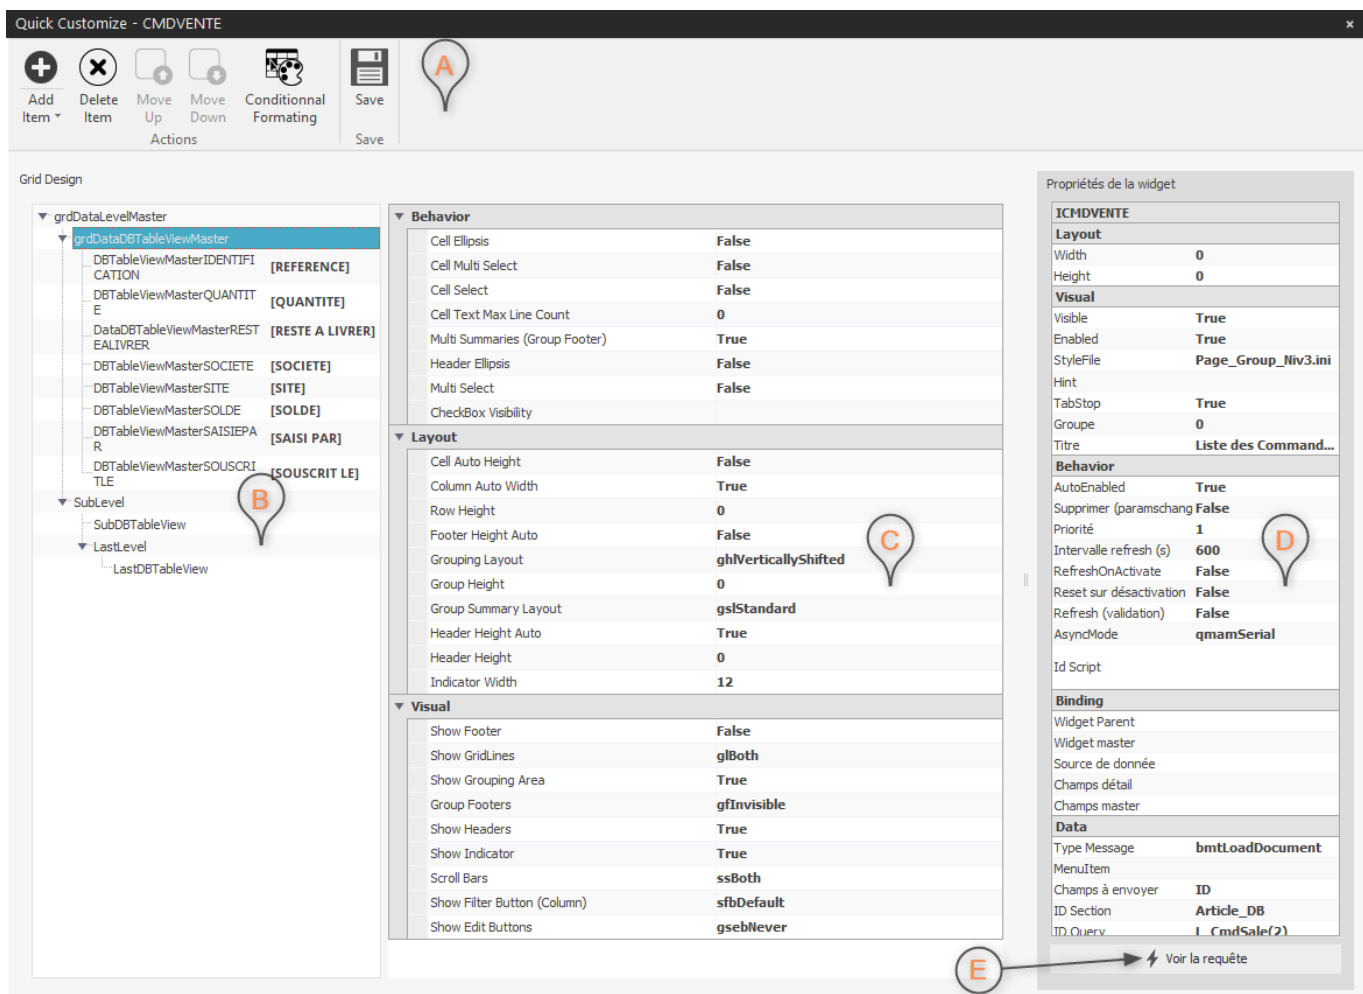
Quick Customize - CMDVENTE
×

Add Item
Delete Item
Move Up
Move Down
Conditionnal Formating
Actions
Save
Save

A

Grid Design

grdDataLevelMaster
grdDataDBTableViewMaster

| | |
|---|---|
| DBTableViewMasterIDENTIFICATION | [REFERENCE] |
| DBTableViewMasterQUANTITE | [QUANTITE] |
| DataDBTableViewMasterRESTEALIVRER | [RESTE A LIVRER] |
| DBTableViewMasterSOCIETE | [SOCIETE] |
| DBTableViewMasterSITE | [SITE] |
| DBTableViewMasterSOLDE | [SOLDE] |
| DBTableViewMasterSAISIEPAR | [SAISI PAR] |
| DBTableViewMasterSOUSCRITLE | [SOUSCRIT LE] |

SubLevel
SubDBTableView
LastLevel
LastDBTableView

B

Behavior

| | |
|---|---|
| Cell Ellipsis | False |
| Cell Multi Select | False |
| Cell Select | False |
| Cell Text Max Line Count | 0 |
| Multi Summaries (Group Footer) | True |
| Header Ellipsis | False |
| Multi Select | False |
| CheckBox Visibility | |

Layout

| | |
|---|---|
| Cell Auto Height | False |
| Column Auto Width | True |
| Row Height | 0 |
| Footer Height Auto | False |
| Grouping Layout | ghlVerticallyShifted |
| Group Height | 0 |
| Group Summary Layout | gslStandard |
| Header Height Auto | True |
| Header Height | 0 |
| Indicator Width | 12 |

Visual

| | |
|---|---|
| Show Footer | False |
| Show GridLines | glBoth |
| Show Grouping Area | True |
| Group Footers | gfInvisible |
| Show Headers | True |
| Show Indicator | True |
| Scroll Bars | ssBoth |
| Show Filter Button (Column) | sfbDefault |
| Show Edit Buttons | gsebNever |

C

Propriétés de la widget

ICMDVENTE
Layout

| | |
|---|---|
| Width | 0 |
| Height | 0 |

Visual

| | |
|---|---|
| Visible | True |
| Enabled | True |
| StyleFile | Page_Group_Niv3.ini |
| Hint | |
| TabStop | True |
| Groupe | 0 |
| Titre | Liste des Command... |

Behavior

| | |
|---|---|
| AutoEnabled | True |
| Supprimer (paramschang | False |
| Priorité | 1 |
| Intervalle refresh (s) | 600 |
| RefreshOnActivate | False |
| Reset sur désactivation | False |
| Refresh (validation) | False |
| AsyncMode | qmamSerial |
| Id Script | |

Binding

| | |
|---|---|
| Widget Parent | |
| Widget master | |
| Source de donnée | |
| Champs détail | |
| Champs master | |

Data

| | |
|---|---|
| Type Message | bmtLoadDocument |
| MenuItem | |
| Champs à envoyer | ID |
| ID Section | Article_DB |
| ID Query | L_CmdSale(2) |

D

E

Voir la requête